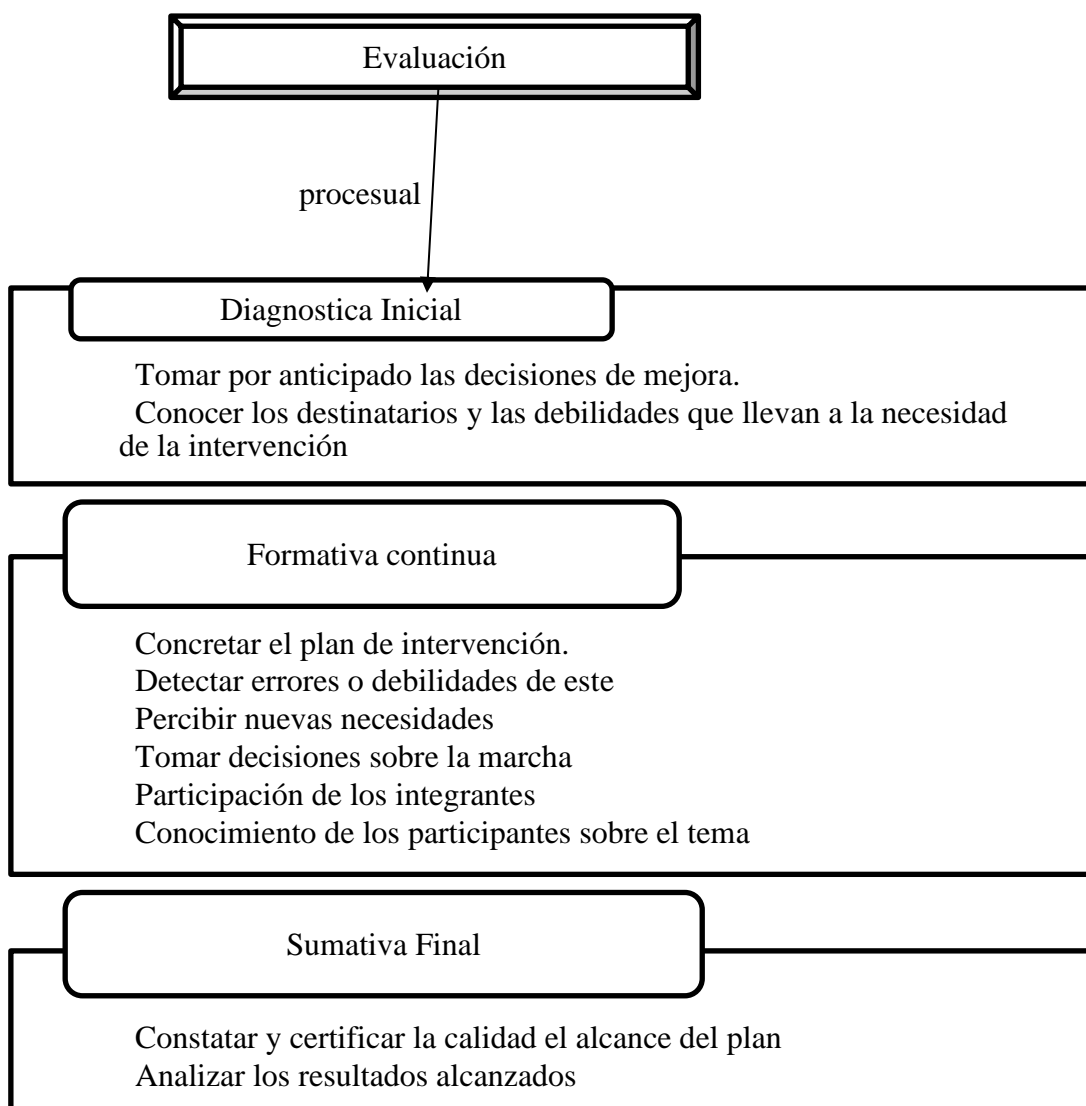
Evaluación

procesual

Diagnostica Inicial

Tomar por anticipado las decisiones de mejora.
Conocer los destinatarios y las debilidades que llevan a la necesidad de la intervención

Formativa continua

Concretar el plan de intervención.
Detectar errores o debilidades de este
Percibir nuevas necesidades
Tomar decisiones sobre la marcha
Participación de los integrantes
Conocimiento de los participantes sobre el tema

Sumativa Final

Constatar y certificar la calidad el alcance del plan
Analizar los resultados alcanzados